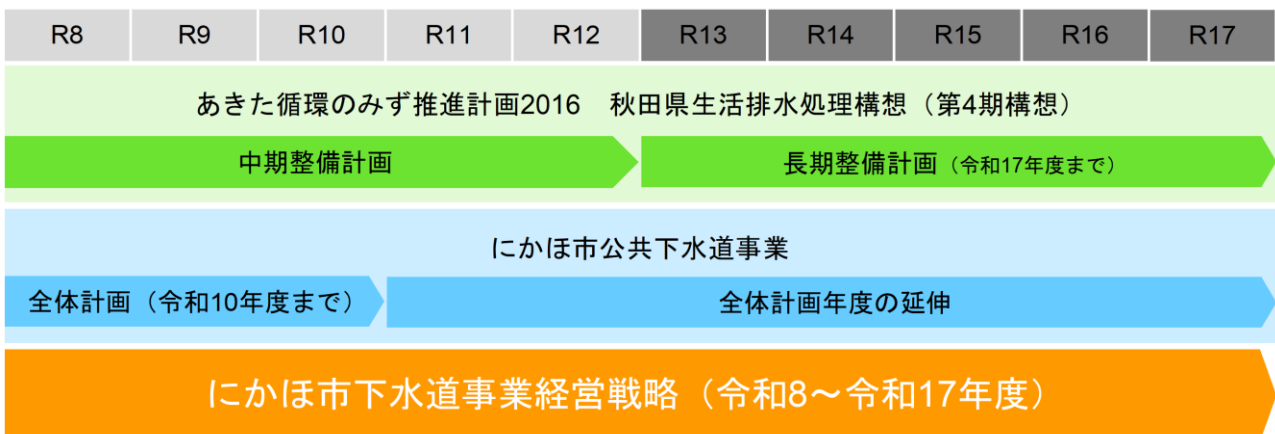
| R8 | R9 | R10 | R11 | R12 | R13 | R14 | R15 | R16 | R17 |
|---|---|---|---|---|---|---|---|---|---|

あきた循環のみず推進計画2016　秋田県生活排水処理構想（第4期構想）

中期整備計画

長期整備計画（令和17年度まで）

にかほ市公共下水道事業

全体計画（令和10年度まで）

全体計画年度の延伸

にかほ市下水道事業経営戦略（令和8～令和17年度）